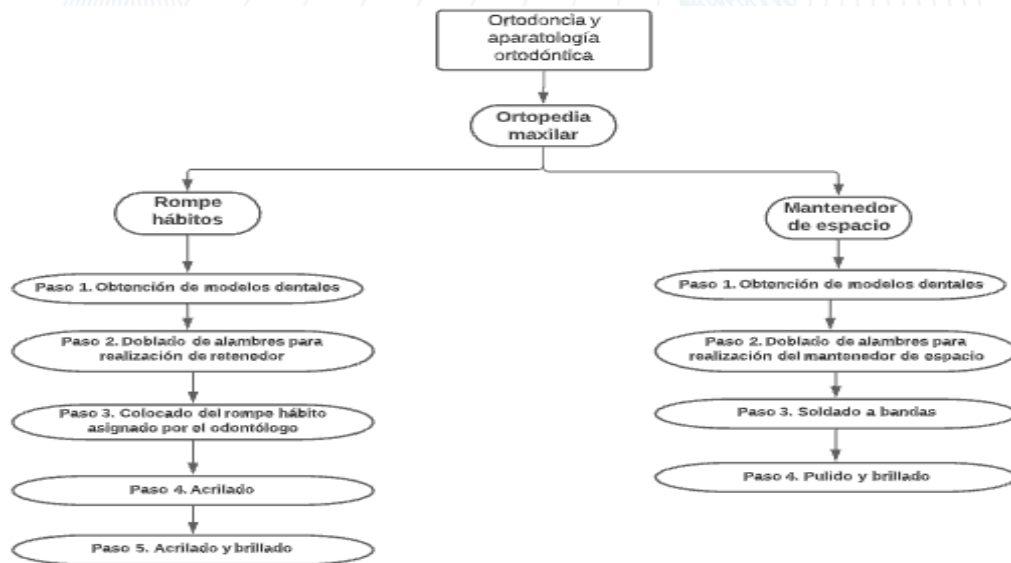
Ortodoncia y aparatología ortodóntica

Ortopedia maxilar

Rompe hábitos

Paso 1. Obtención de modelos dentales

Paso 2. Doblado de alambres para realización de retenedor

Paso 3. Colocado del rompe hábito asignado por el odontólogo

Paso 4. Acrilado

Paso 5. Acrilado y brillado

Mantenedor de espacio

Paso 1. Obtención de modelos dentales

Paso 2. Doblado de alambres para realización del mantenedor de espacio

Paso 3. Soldado a bandas

Paso 4. Pulido y brillado